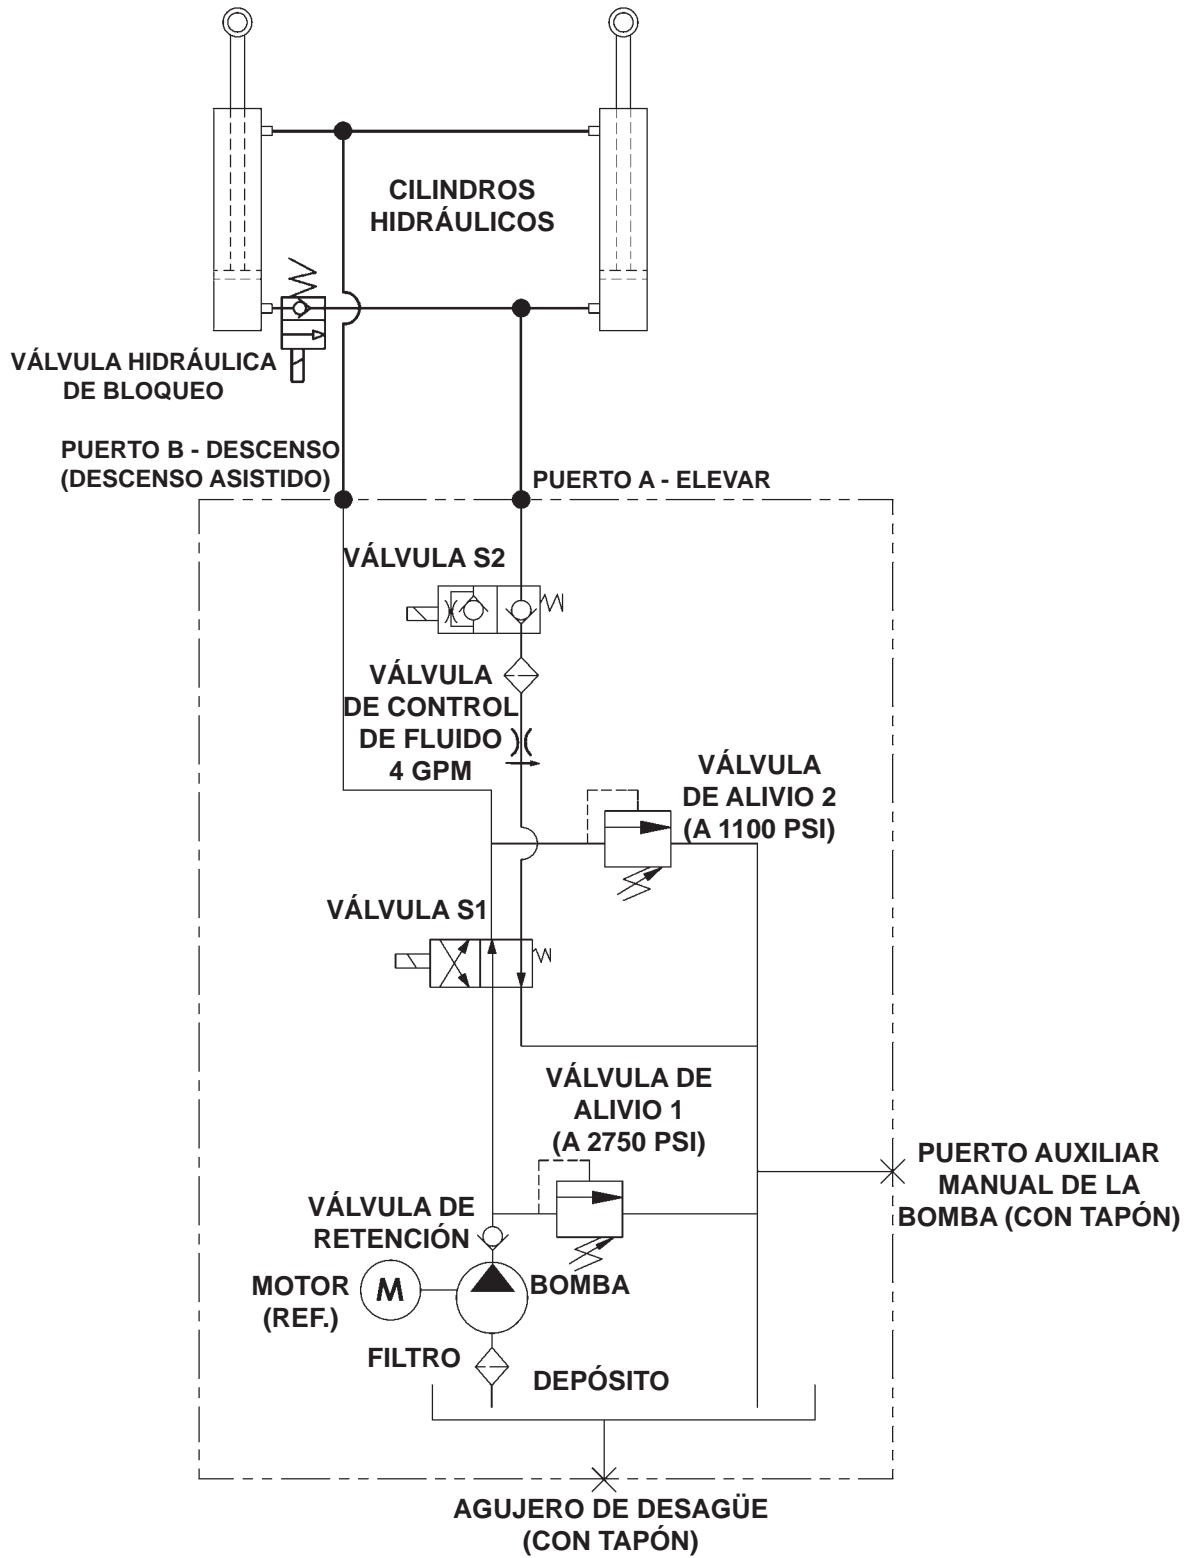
CILINDROS HIDRÁULICOS

VÁLVULA HIDRÁULICA DE BLOQUEO

PUERTO B - DESCENSO (DESCENSO ASISTIDO)

PUERTO A - ELEVAR

VÁLVULA S2

VÁLVULA DE CONTROL DE FLUIDO 4 GPM

VÁLVULA DE ALIVIO 2 (A 1100 PSI)

VÁLVULA S1

VÁLVULA DE ALIVIO 1 (A 2750 PSI)

PUERTO AUXILIAR MANUAL DE LA BOMBA (CON TAPÓN)

VÁLVULA DE RETENCIÓN

MOTOR (REF.)

M

BOMBA

FILTRO

DEPÓSITO

AGUJERO DE DESAGÜE (CON TAPÓN)